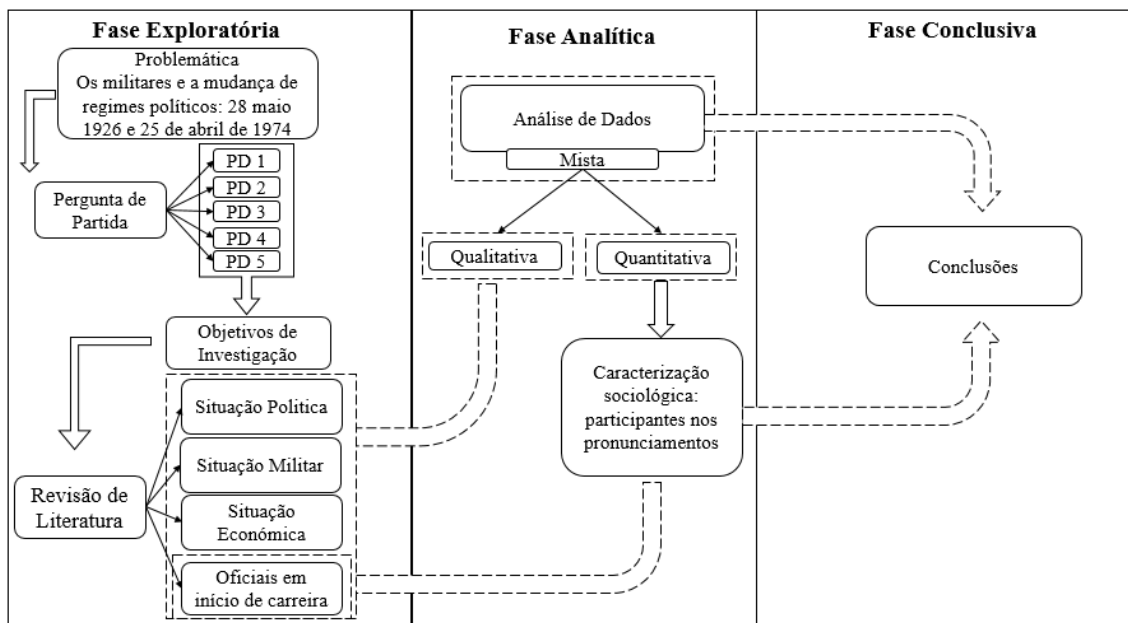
Fase Exploratória

Problemática
Os militares e a mudança de regimes políticos: 28 maio 1926 e 25 de abril de 1974

Pergunta de Partida

PD 1
PD 2
PD 3
PD 4
PD 5

Objetivos de Investigação

Revisão de Literatura

Situação Politica
Situação Militar
Situação Económica
Oficiais em início de carreira

Fase Analítica

Análise de Dados
Mista

Qualitativa
Quantitativa

Caracterização sociológica: participantes nos pronunciamentos

Fase Conclusiva

Conclusões